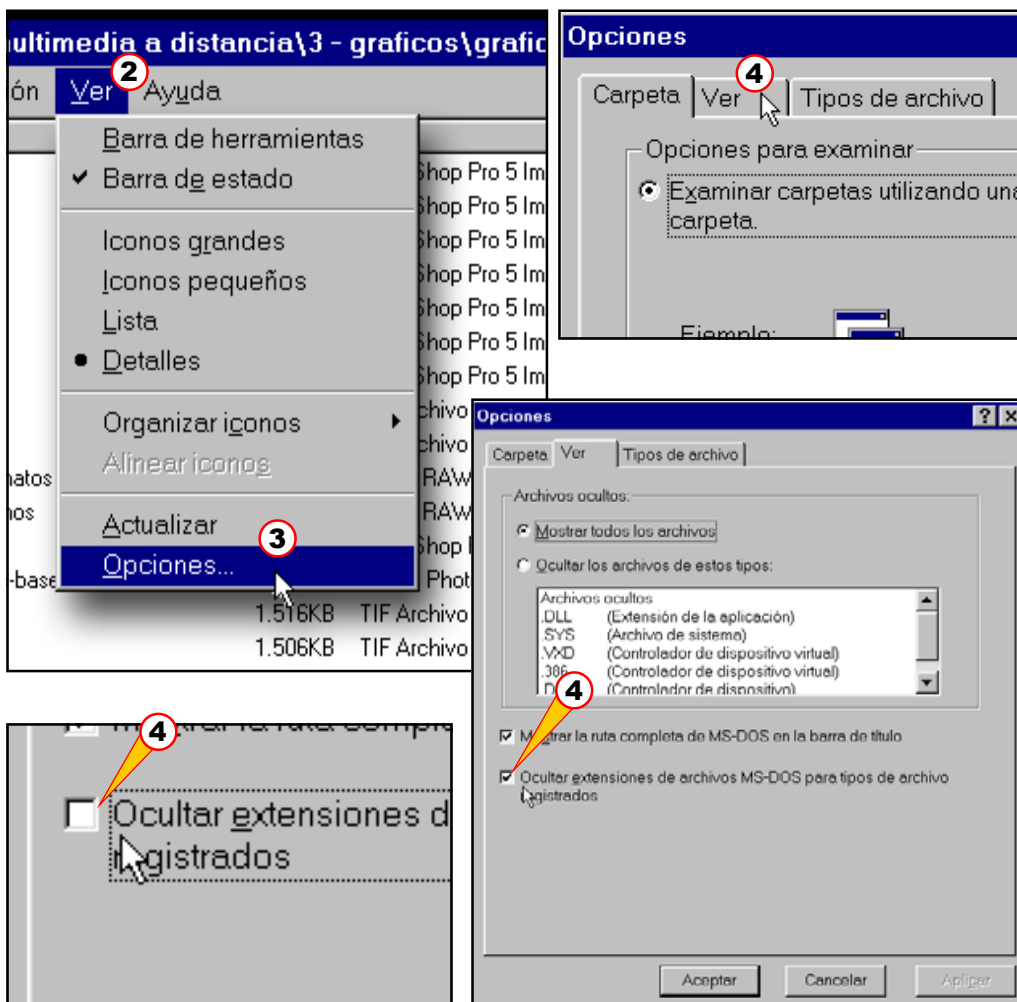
ultimedia a distancia\3 - graficos\grafic

ón Ver 2 Ayuda

Barra de herramientas
✔ Barra de estado
Iconos grandes
Iconos pequeños
Lista
• Detalles
Organizar iconos
Alinear iconos
Actualizar
Opciones... 3

hop Pro 5 Im
hop Pro 5 Im
hop Pro 5 Im
hop Pro 5 Im
hop Pro 5 Im
hop Pro 5 Im
hop Pro 5 Im
rchivo
chivo
RAW
RAW
hop I
Phot
1.516KB TIF Archivo
1.506KB TIF Archivo

natos
nos
-base

Opciones
Carpeta Ver 4 Tipos de archivo
Opciones para examinar
Examinar carpetas utilizando una carpeta.
Ejemplo:

Opciones
Carpeta Ver Tipos de archivo
Archivos ocultos:
Mostrar todos los archivos
Ocultar los archivos de estos tipos:

| Archivos ocultos | |
|---|---|
| .DLL | (Extensión de la aplicación) |
| .SYS | (Archivo de sistema) |
| .VXD | (Controlador de dispositivo virtual) |
| .386 | (Controlador de dispositivo virtual) |
| .D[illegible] | (Controlador de dispositivo) |

4
M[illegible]strar la ruta completa de MS-DOS en la barra de título
Ocultar extensiones de archivos MS-DOS para tipos de archivo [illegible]gistrados

Aceptar Cancelar Aplicar

4
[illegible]
Ocultar extensiones d
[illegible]gistrados